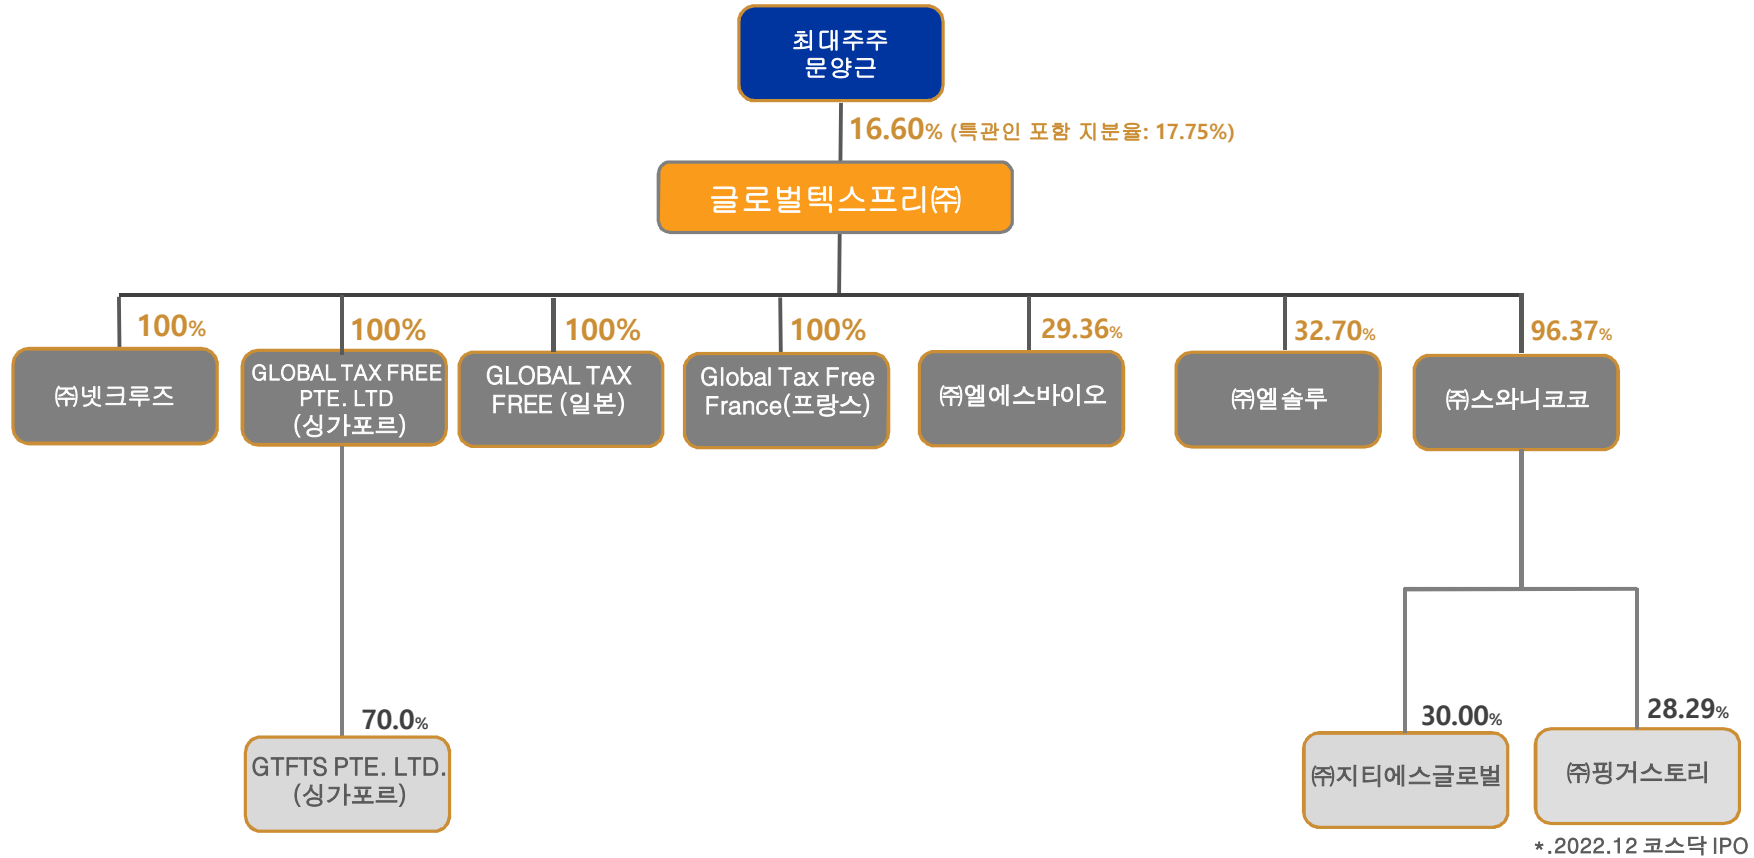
최대주주
문양근

16.60% (특관인 포함 지분율: 17.75%)

글로벌텍스프리㈜

100%
㈜넷크루즈

100%
GLOBAL TAX FREE PTE. LTD (싱가포르)

100%
GLOBAL TAX FREE (일본)

100%
Global Tax Free France(프랑스)

29.36%
㈜엘에스바이오

32.70%
㈜엘솔루

96.37%
㈜스와니코코

70.0%
GTFTS PTE. LTD. (싱가포르)

30.00%
㈜지티에스글로벌

28.29%
㈜핑거스토리

*.2022.12 코스닥 IPO